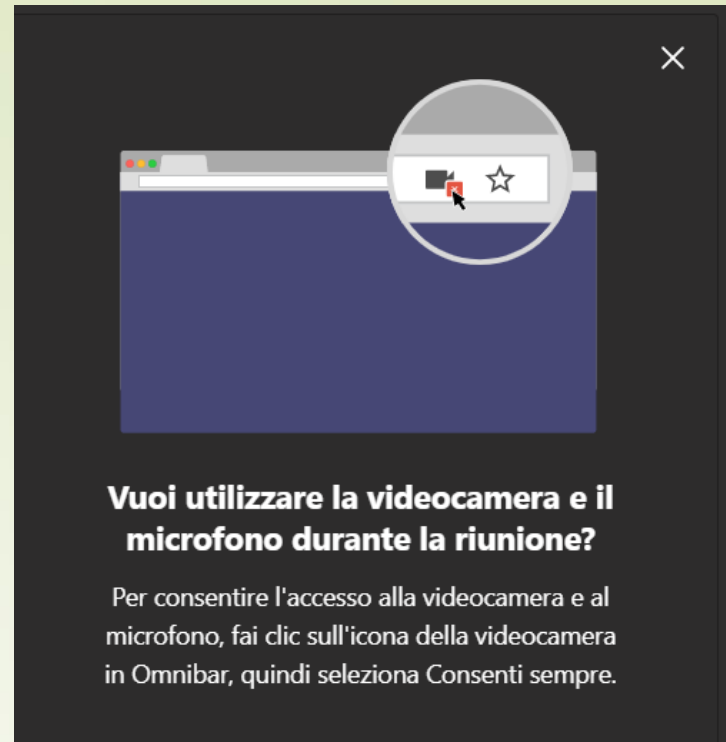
Vuoi utilizzare la videocamera e il microfono durante la riunione?

Per consentire l'accesso alla videocamera e al microfono, fai clic sull'icona della videocamera in Omnibar, quindi seleziona Consenti sempre.